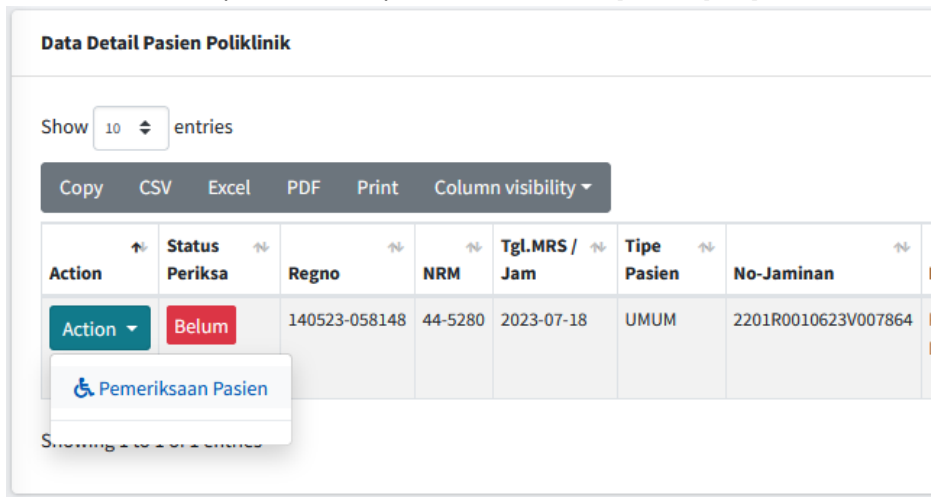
Data Detail Pasien Poliklinik

Show 10 entries

Copy CSV Excel PDF Print Column visibility

| Action | Status Periksa | Regno | NRM | Tgl.MRS / Jam | Tipe Pasien | No-Jaminan |
|---|---|---|---|---|---|---|
| Action | Belum | 140523-058148 | 44-5280 | 2023-07-18 | UMUM | 2201R0010623V007864 |

Pemeriksaan Pasien

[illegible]